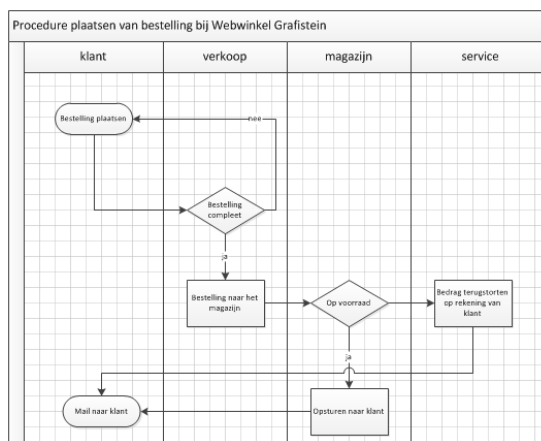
Procedure plaatsen van bestelling bij Webwinkel Grafistein

| klant | verkoop | magazijn | service |
|---|---|---|---|

Bestelling plaatsen

nee

Bestelling compleet

ja

Bestelling naar het magazijn

Op voorraad

Bedrag terugstorten op rekening van klant

ja

Mail naar klant

Opsturen naar klant